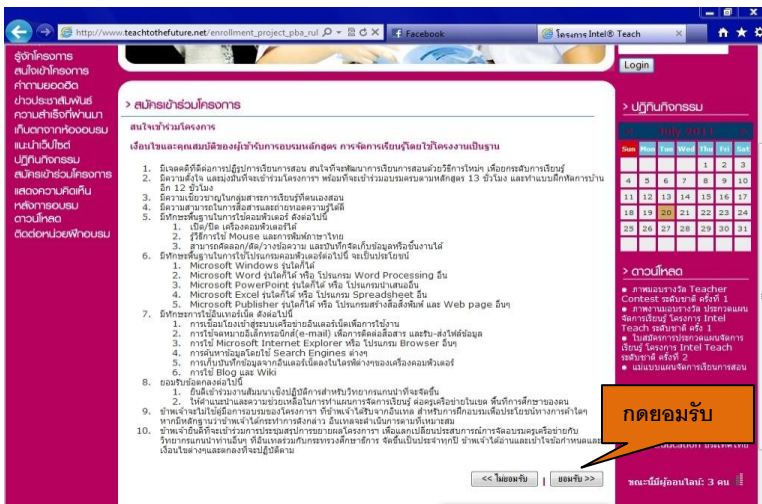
http://www.teachtothefuture.net/enrollment_project_pba_rul
Facebook
โครงการ Intel® Teach

รู้จักโครงการ
สนใจเข้าโครงการ
คำถามยอดฮิต
ข่าวประชาสัมพันธ์
ความสำเร็จที่ผ่านมา
เก็บตกจากห้องอบรม
แนะนำเว็บไซต์
ปฏิทินกิจกรรม
สมัครเข้าร่วมโครงการ
แสดงความคิดเห็น
หลังการอบรม
ดาวน์โหลด
ติดต่อหน่วยฝึกอบรม

Login

> สมัครเข้าร่วมโครงการ

สนใจเข้าร่วมโครงการ

เงื่อนไขและคุณสมบัติของผู้เข้ารับการอบรมหลักสูตร การจัดการเรียนรู้โดยใช้โครงงานเป็นฐาน

1. มีเจตคติที่ดีต่อการปฏิรูปการเรียนการสอน สนใจที่จะพัฒนาการเรียนการสอนด้วยวิธีการใหม่ๆ เพื่อยกระดับการเรียนรู้
2. มีความตั้งใจ และยินดีที่จะเข้าร่วมโครงการ พร้อมที่จะเข้าร่วมอบรมตามหลักสูตร 13 ชั่วโมง และทำแบบฝึกหัดการบ้านอีก 12 ชั่วโมง
3. มีความเชี่ยวชาญในกลุ่มสาระการเรียนรู้ที่ตนเองสอน
4. มีความสามารถในการสื่อสารและถ่ายทอดความรู้ได้ดี
5. มีทักษะพื้นฐานในการใช้คอมพิวเตอร์ ดังต่อไปนี้
1. เปิด/ปิด เครื่องคอมพิวเตอร์ได้
2. รู้วิธีการใช้ Mouse และการพิมพ์ภาษาไทย
3. สามารถคัดลอก/ตัด/วางข้อความ และบันทึกจัดเก็บข้อมูลหรือชิ้นงานได้
6. มีทักษะพื้นฐานในการใช้โปรแกรมคอมพิวเตอร์ต่อไปนี้ จะเป็นประโยชน์
1. Microsoft Windows รุ่นใดก็ได้
2. Microsoft Word รุ่นใดก็ได้ หรือ โปรแกรม Word Processing อื่น
3. Microsoft PowerPoint รุ่นใดก็ได้ หรือ โปรแกรมนำเสนออื่น
4. Microsoft Excel รุ่นใดก็ได้ หรือ โปรแกรม Spreadsheet อื่น
5. Microsoft Publisher รุ่นใดก็ได้ หรือ โปรแกรมสร้างสื่อสิ่งพิมพ์ และ Web page อื่นๆ
7. มีทักษะการใช้อินเทอร์เน็ต ดังต่อไปนี้
1. การเชื่อมโยงเข้าสู่ระบบเครือข่ายอินเตอร์เน็ตเพื่อการใช้งาน
2. การใช้จดหมายอิเล็กทรอนิกส์(e-mail) เพื่อการติดต่อสื่อสาร และรับ-ส่งไฟล์ข้อมูล
3. การใช้ Microsoft Internet Explorer หรือ โปรแกรม Browser อื่นๆ
4. การค้นหาข้อมูลโดยใช้ Search Engines ต่างๆ
5. การเก็บบันทึกข้อมูลจากอินเตอร์เน็ตลงในไดร์ฟต่างๆของเครื่องคอมพิวเตอร์
6. การใช้ Blog และ Wiki
8. ยอมรับข้อตกลงต่อไปนี้
1. ยินดีเข้าร่วมการสัมมนาเชิงปฏิบัติการสำหรับวิทยากรแกนนำที่จะจัดขึ้น
2. ให้คำแนะนำและความช่วยเหลือในการทำแผนการจัดการเรียนรู้ ต่อครูเครือข่ายในเขต พื้นที่การศึกษาของตน
9. ข้าพเจ้าจะไม่ใช้คู่มือการอบรมของโครงการฯ ที่ข้าพเจ้าได้รับจากอินเทล สำหรับการฝึกอบรมเพื่อประโยชน์ทางการค้าใดๆ หากมีหลักฐานว่าข้าพเจ้าได้กระทำการดังกล่าว อินเทลจะดำเนินการตามที่เหมาะสม
10. ข้าพเจ้ายินดีที่จะเข้าร่วมการประชุมสรุปการขยายผลโครงการฯ เพื่อแลกเปลี่ยนประสบการณ์การจัดอบรมครูเครือข่ายกับวิทยากรแกนนำท่านอื่นๆ ที่อินเทลร่วมกับกระทรวงศึกษาธิการ จัดขึ้นเป็นประจำทุกปี ข้าพเจ้าได้อ่านและเข้าใจข้อกำหนดและเงื่อนไขต่างๆและตกลงที่จะปฏิบัติตาม

<< ไม่ยอมรับ | ยอมรับ >>

กดยอมรับ

> ปฏิทินกิจกรรม

July 2011

| Sun | Mon | Tue | Wed | Thu | Fri | Sat |
|---|---|---|---|---|---|---|
| | | | | | 1 | 2 |
| 3 | 4 | 5 | 6 | 7 | 8 | 9 |
| 10 | 11 | 12 | 13 | 14 | 15 | 16 |
| 17 | 18 | 19 | 20 | 21 | 22 | 23 |
| 24 | 25 | 26 | 27 | 28 | 29 | 30 |
| 31 | | | | | | |

> ดาวน์โหลด

ภาพมอบรางวัล Teacher Contest ระดับชาติ ครั้งที่ 1
ภาพงานมอบรางวัล ประกวดแผนจัดการเรียนรู้ โครงการ Intel Teach ระดับชาติ ครั้งที่ 1
ใบสมัครการประกวดแผนจัดการเรียนรู้ โครงการ Intel Teach ระดับชาติ ครั้งที่ 2
แม่แบบแผนจัดการเรียนการสอน

Education

ขณะนี้มีผู้ออนไลน์: 3 คน